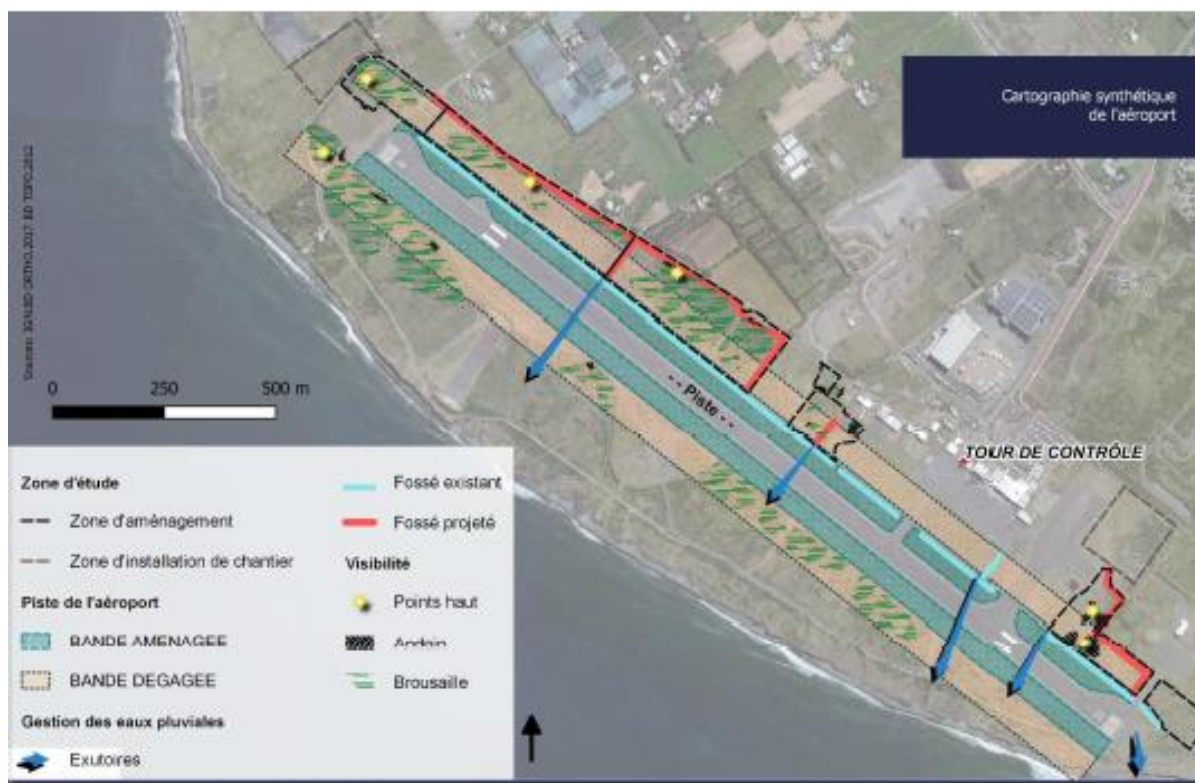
Cartographie synthétique de l'aéroport

Sources : SOURCE ORTHO 2017 BD TOPO 2012

0 250 500 m

- - Piste - -

TOUR DE CONTRÔLE

Zone d'étude

Zone d'aménagement

Zone d'installation de chantier

Piste de l'aéroport

BANDE AMENAGEE

BANDE DEGAGEE

Gestion des eaux pluviales

Exutoires

Fossé existant

Fossé projeté

Visibilité

Points haut

Andain

Brousaille